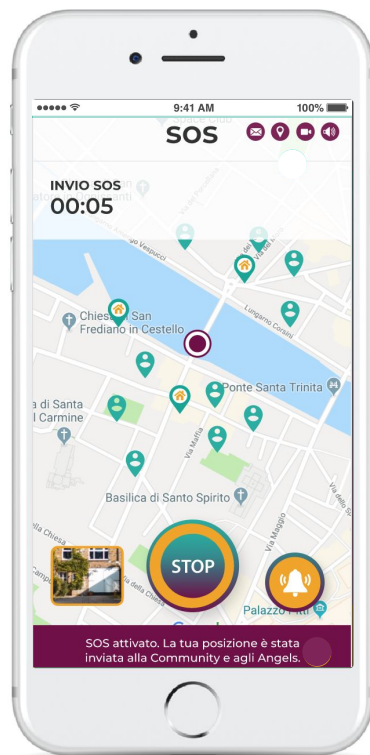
9:41 AM
100%
SOS
INVIO SOS
00:05
Lungarno Vespucci
Via de' Tornabuoni
Lungarno Corsini
Chiesa di San Frediano in Cestello
Ponte Santa Trinita
a di Santa l Carmine
Via Maffia
Basilica di Santo Spirito
Via Maggio
Via della Chiesa
Palazzo Pitti
STOP
SOS attivato. La tua posizione è stata inviata alla Community e agli Angels.